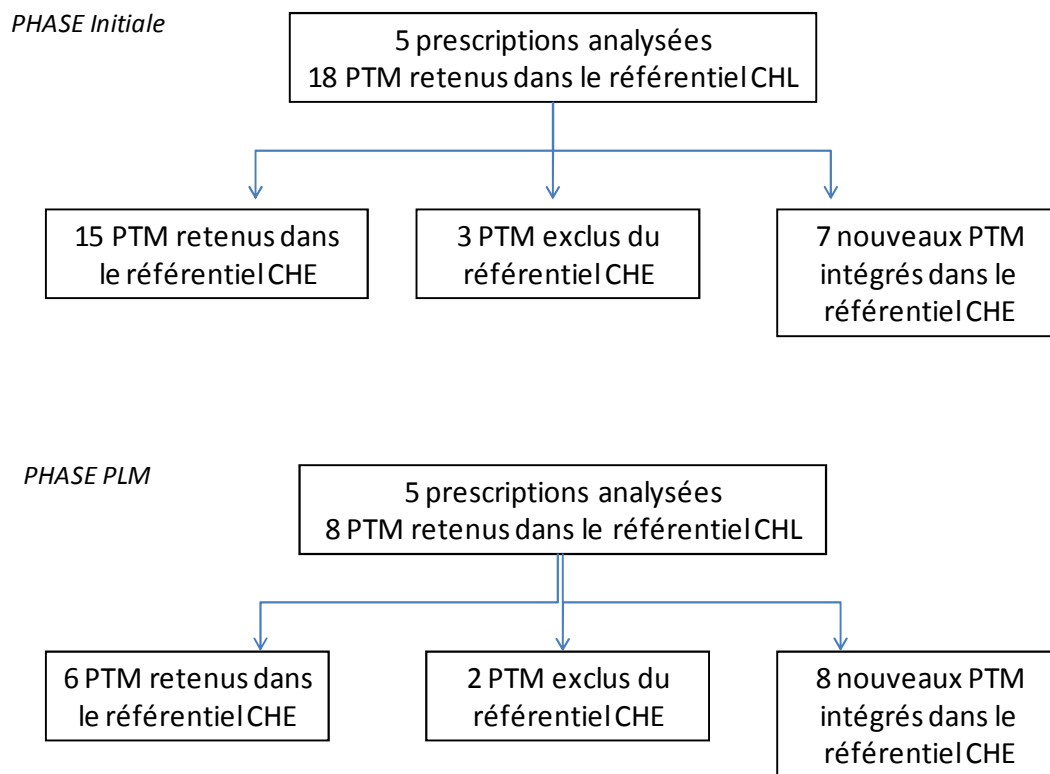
PHASE Initiale

5 prescriptions analysées
18 PTM retenus dans le référentiel CHL

15 PTM retenus dans le référentiel CHE

3 PTM exclus du référentiel CHE

7 nouveaux PTM intégrés dans le référentiel CHE

PHASE PLM

5 prescriptions analysées
8 PTM retenus dans le référentiel CHL

6 PTM retenus dans le référentiel CHE

2 PTM exclus du référentiel CHE

8 nouveaux PTM intégrés dans le référentiel CHE